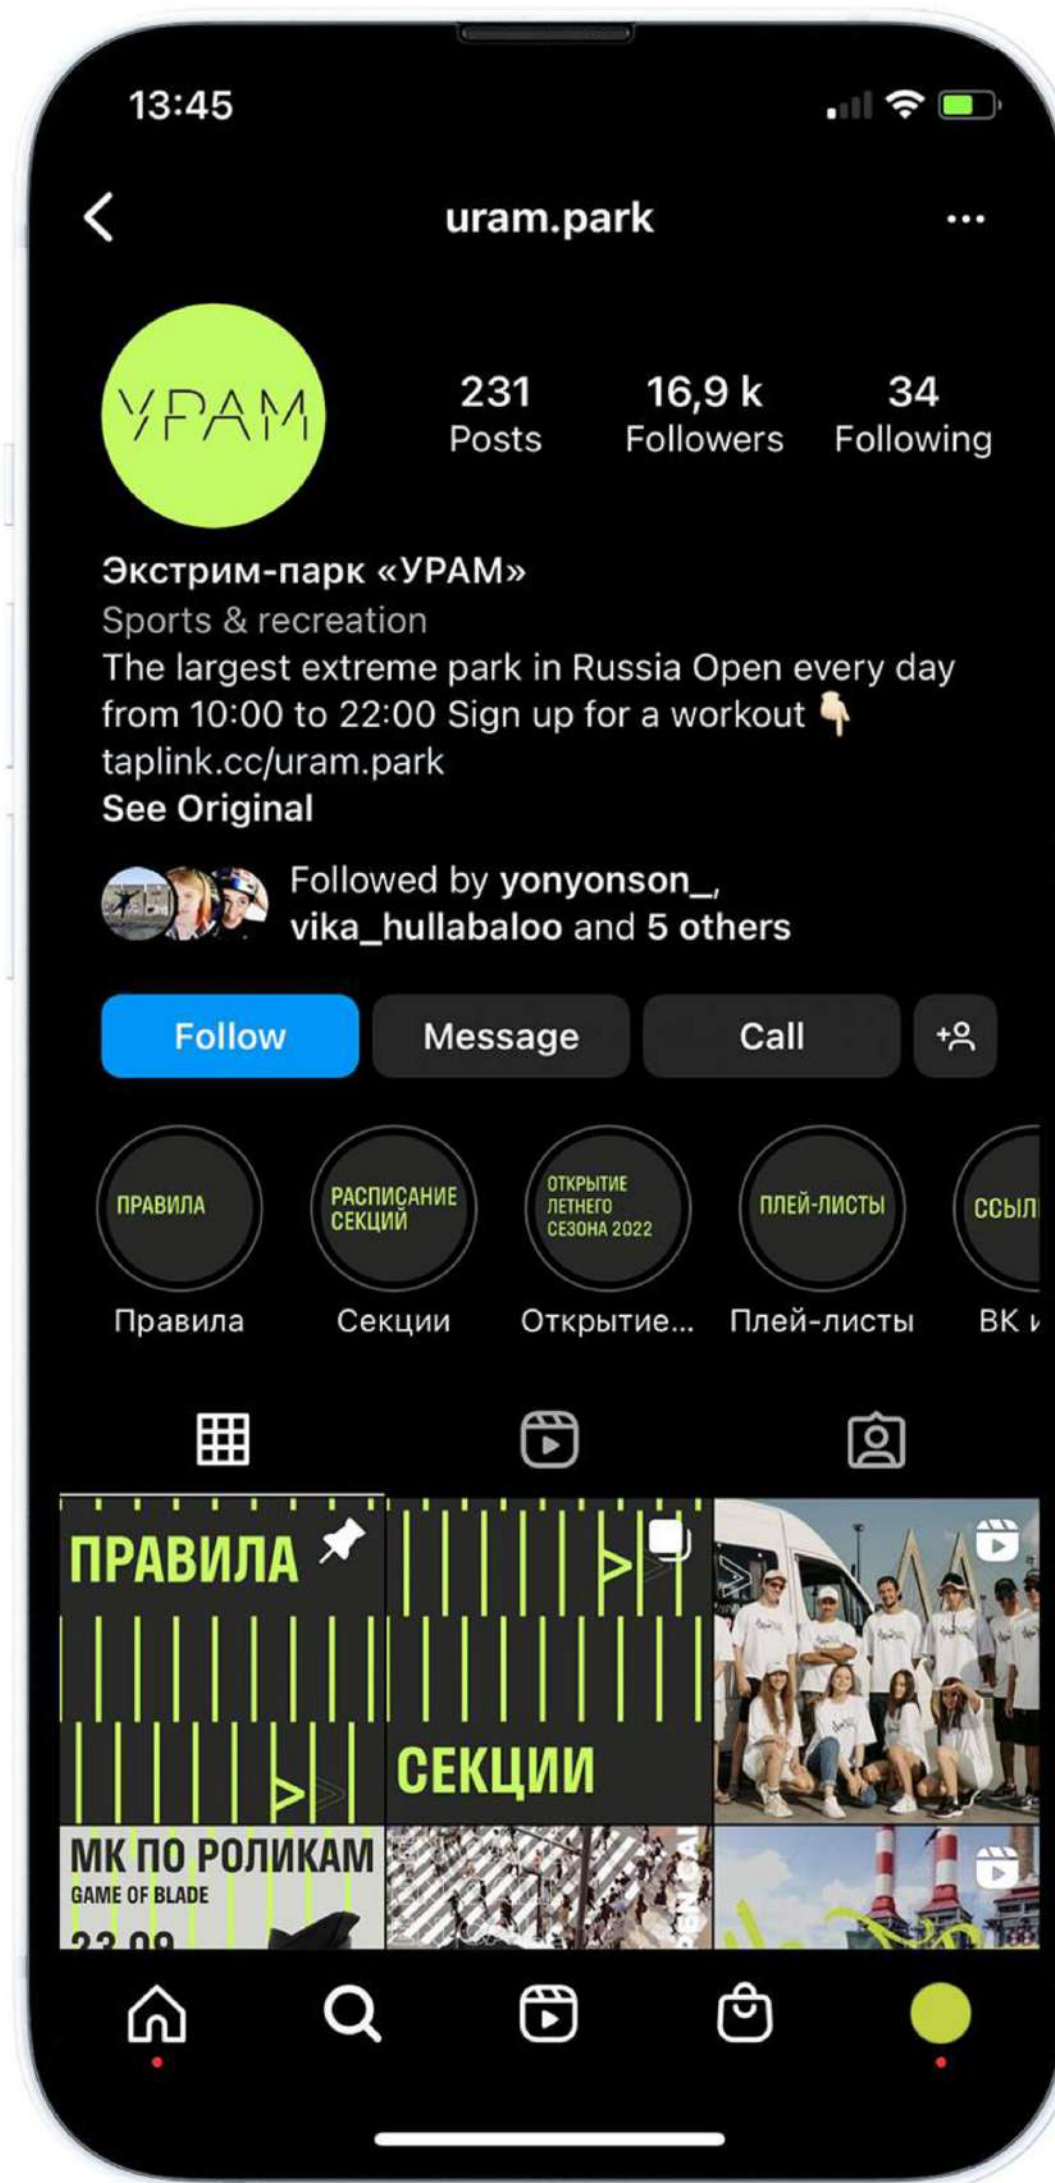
13:45

uram.park

УРАМ

231
Posts

16,9 k
Followers

34
Following

Экстрим-парк «УРАМ»
Sports & recreation
The largest extreme park in Russia Open every day from 10:00 to 22:00 Sign up for a workout 👇
taplink.cc/uram.park
See Original

Followed by yonyonson_, vika_hullabaloo and 5 others

Follow
Message
Call

ПРАВИЛА
Правила

РАСПИСАНИЕ СЕКЦИЙ
Секции

ОТКРЫТИЕ ЛЕТНЕГО СЕЗОНА 2022
Открытие...

ПЛЕЙ-ЛИСТЫ
Плей-листы

ССЫЛ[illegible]
ВК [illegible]

ПРАВИЛА

СЕКЦИИ

МК ПО РОЛИКАМ
GAME OF BLADE
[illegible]